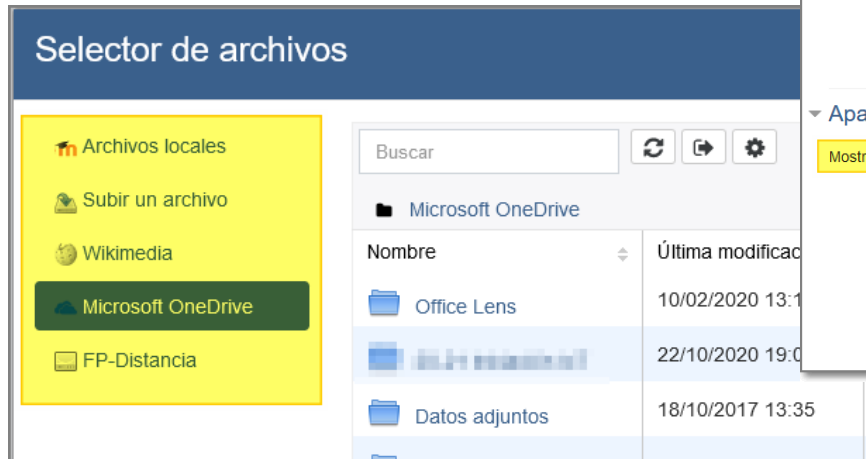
Selector de archivos

Archivos locales
Subir un archivo
Wikimedia
Microsoft OneDrive
FP-Distancia

Buscar

Microsoft OneDrive

| Nombre | Última modificac |
|---|---|
| Office Lens | 10/02/2020 13:1 |
| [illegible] | 22/10/2020 19:0 |
| Datos adjuntos | 18/10/2017 13:35 |

Apa
Mostr